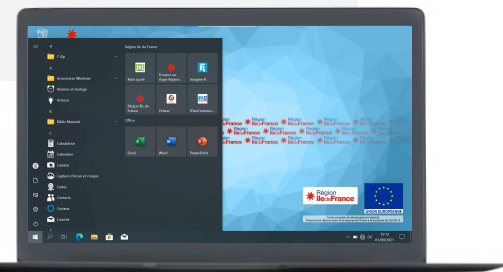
F-flip

Accessoires Windows

Alarmes et horloge

Aide

Bitlo Manuels

Calculatrice

Calendrier

Caméra

Capture d'écran et croquis

Cartes

Contacts

Cortana

Courrier

Région Ile de France

Mon Lycée

Trouver un stage / Région

Imagine R

Région Ile-de-France

Chéou

IFasClément

Office

Excel

Word

PowerPoint

Région Ile de France

Région Ile de France

UNION EUROPÉENNE

15:15
01/09/2021